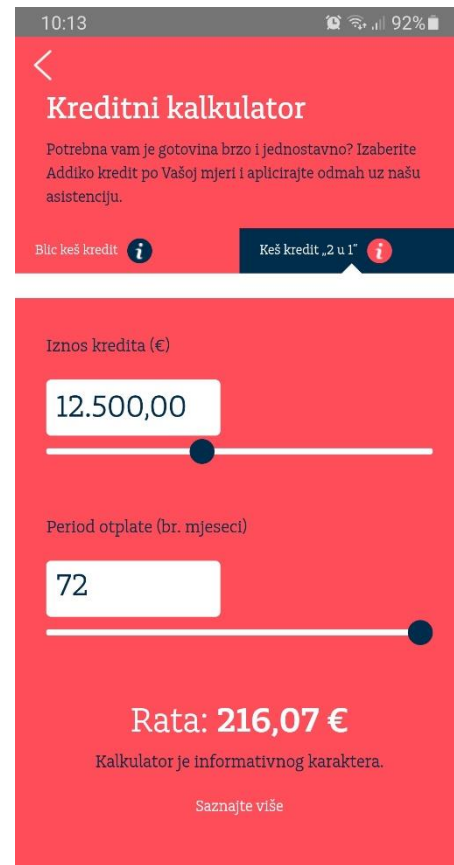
10:13 92%

<

Kreditni kalkulator

Potrebna vam je gotovina brzo i jednostavno? Izaberite Addiko kredit po Vašoj mjeri i aplicirajte odmah uz našu asistenciju.

Blic keš kredit

Keš kredit „2 u 1"

Iznos kredita (€)

12.500,00

Period otplate (br. mjeseci)

72

Rata: **216,07 €**

Kalkulator je informativnog karaktera.

Saznajte više